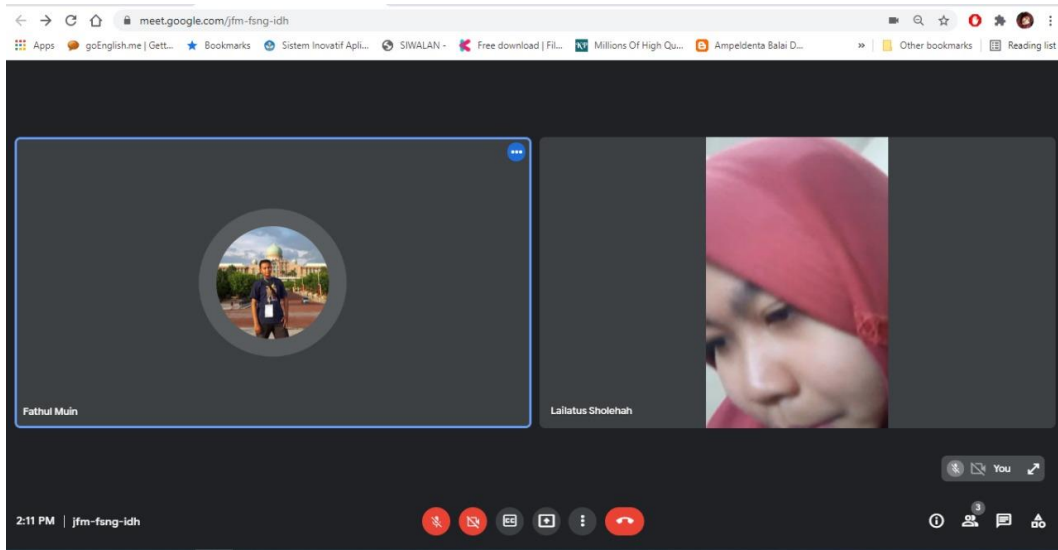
meet.google.com/jfm-fsng-idh

Apps goEnglish.me | Gett... Bookmarks Sistem Inovatif Apli... SIWALAN - Free download | Fil... Millions Of High Qu... Ampeldenta Balai D... » Other bookmarks Reading list

Fathul Muin

Lailatus Sholehah

You

2:11 PM | jfm-fsng-idh

3